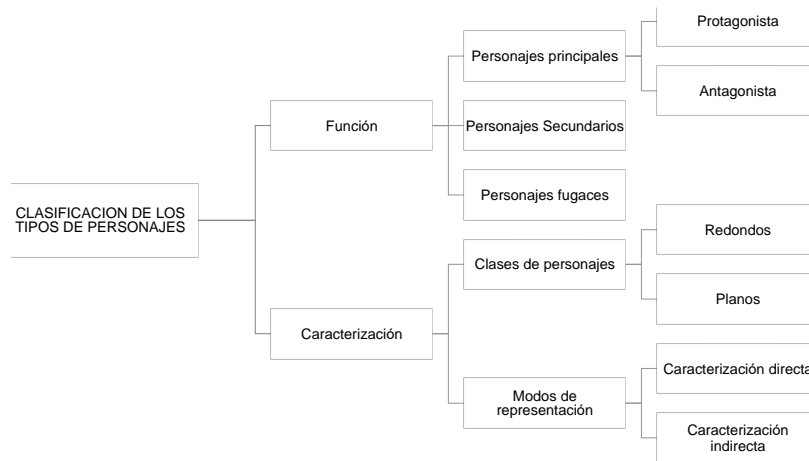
CLASIFICACION DE LOS TIPOS DE PERSONAJES

Función

Personajes principales

Protagonista

Antagonista

Personajes Secundarios

Personajes fugaces

Caracterización

Clases de personajes

Redondos

Planos

Modos de representación

Caracterización directa

Caracterización indirecta